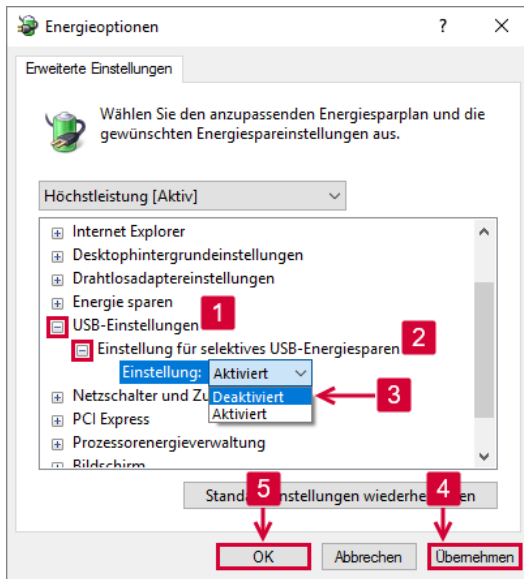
Energieoptionen ? ✕

Erweiterte Einstellungen

Wählen Sie den anzupassenden Energiesparplan und die gewünschten Energiespareinstellungen aus.

Höchstleistung [Aktiv]

Internet Explorer
Desktophintergrundeinstellungen
Drahtlosadaptereinstellungen
Energie sparen
USB-Einstellungen 1
Einstellung für selektives USB-Energiesparen 2
Einstellung: Aktiviert
Deaktiviert 3
Aktiviert
Netzschalter und Zu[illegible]
PCI Express
Prozessorenergieverwaltung
Bildschirm

Standa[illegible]nstellungen wiederhe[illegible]en

5 4

OK Abbrechen Übernehmen